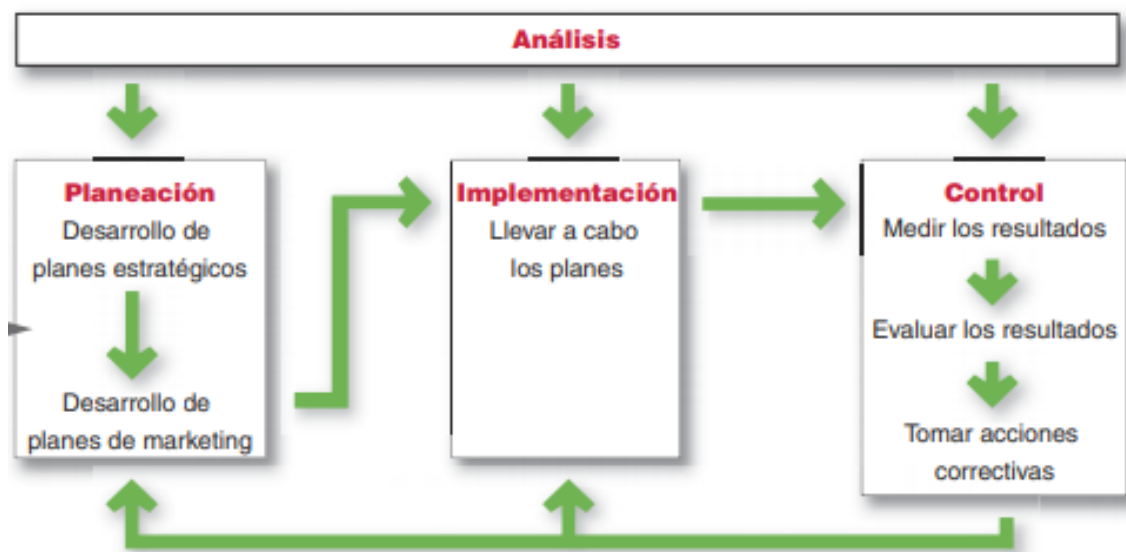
Análisis

Planeación
Desarrollo de planes estratégicos

Desarrollo de planes de marketing

Implementación
Llevar a cabo los planes

Control
Medir los resultados

Evaluar los resultados

Tomar acciones correctivas